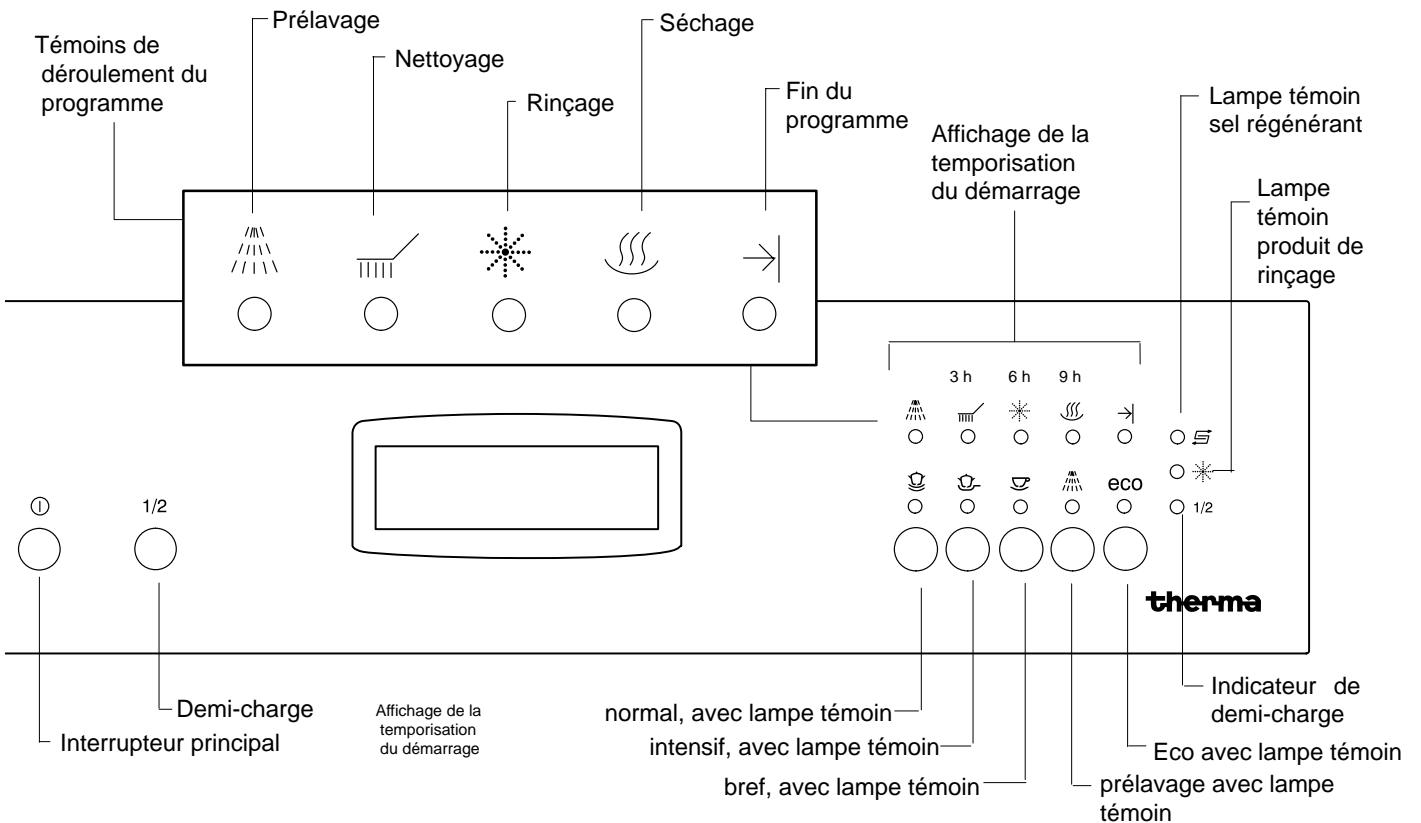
Témoins de déroulement du programme

Prélavage

Nettoyage

Rinçage

Séchage

Fin du programme

Affichage de la temporisation du démarrage

Lampe témoin sel régénérant

Lampe témoin produit de rinçage

3 h

6 h

9 h

eco

1/2

1/2

therma

Demi-charge

Interrupteur principal

Affichage de la temporisation du démarrage

normal, avec lampe témoin

intensif, avec lampe témoin

bref, avec lampe témoin

prélavage avec lampe témoin

Eco avec lampe témoin

Indicateur de demi-charge